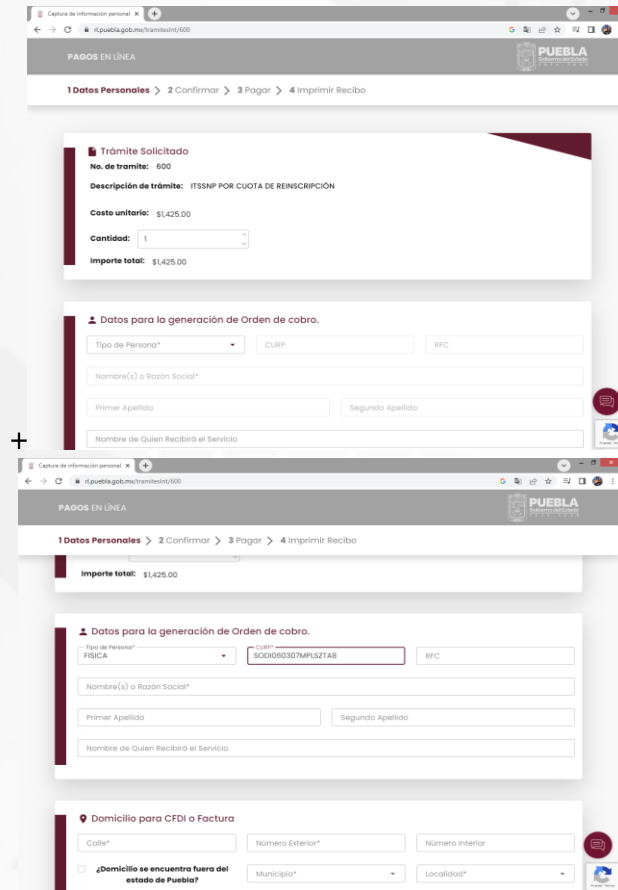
Captura de información personal ×

rl.puebla.gob.mx/tramitesInt/600

PAGOS EN LÍNEA

PUEBLA
Gobierno del Estado

1 Datos Personales > 2 Confirmar > 3 Pagar > 4 Imprimir Recibo

Trámite Solicitado

No. de tramite: 600

Descripción de trámite: ITSSNP POR CUOTA DE REINSCRIPCIÓN

Costo unitario: $1,425.00

Cantidad: 1

Importe total: $1,425.00

Datos para la generación de Orden de cobro.

Tipo de Persona*

CURP

RFC

Nombre(s) o Razón Social*

Primer Apellido

Segundo Apellido

Nombre de Quien Recibirá el Servicio

+

Captura de información personal ×

rl.puebla.gob.mx/tramitesInt/600

PAGOS EN LÍNEA

PUEBLA
Gobierno del Estado

1 Datos Personales > 2 Confirmar > 3 Pagar > 4 Imprimir Recibo

Importe total: $1,425.00

Datos para la generación de Orden de cobro.

Tipo de Persona*
FISICA

CURP*
SODI060307MPLSZTA8

RFC

Nombre(s) o Razón Social*

Primer Apellido

Segundo Apellido

Nombre de Quien Recibirá el Servicio

Domicilio para CFDI o Factura

Calle*

Número Exterior*

Número Interior

¿Domicilio se encuentra fuera del estado de Puebla?

Municipio*

Localidad*